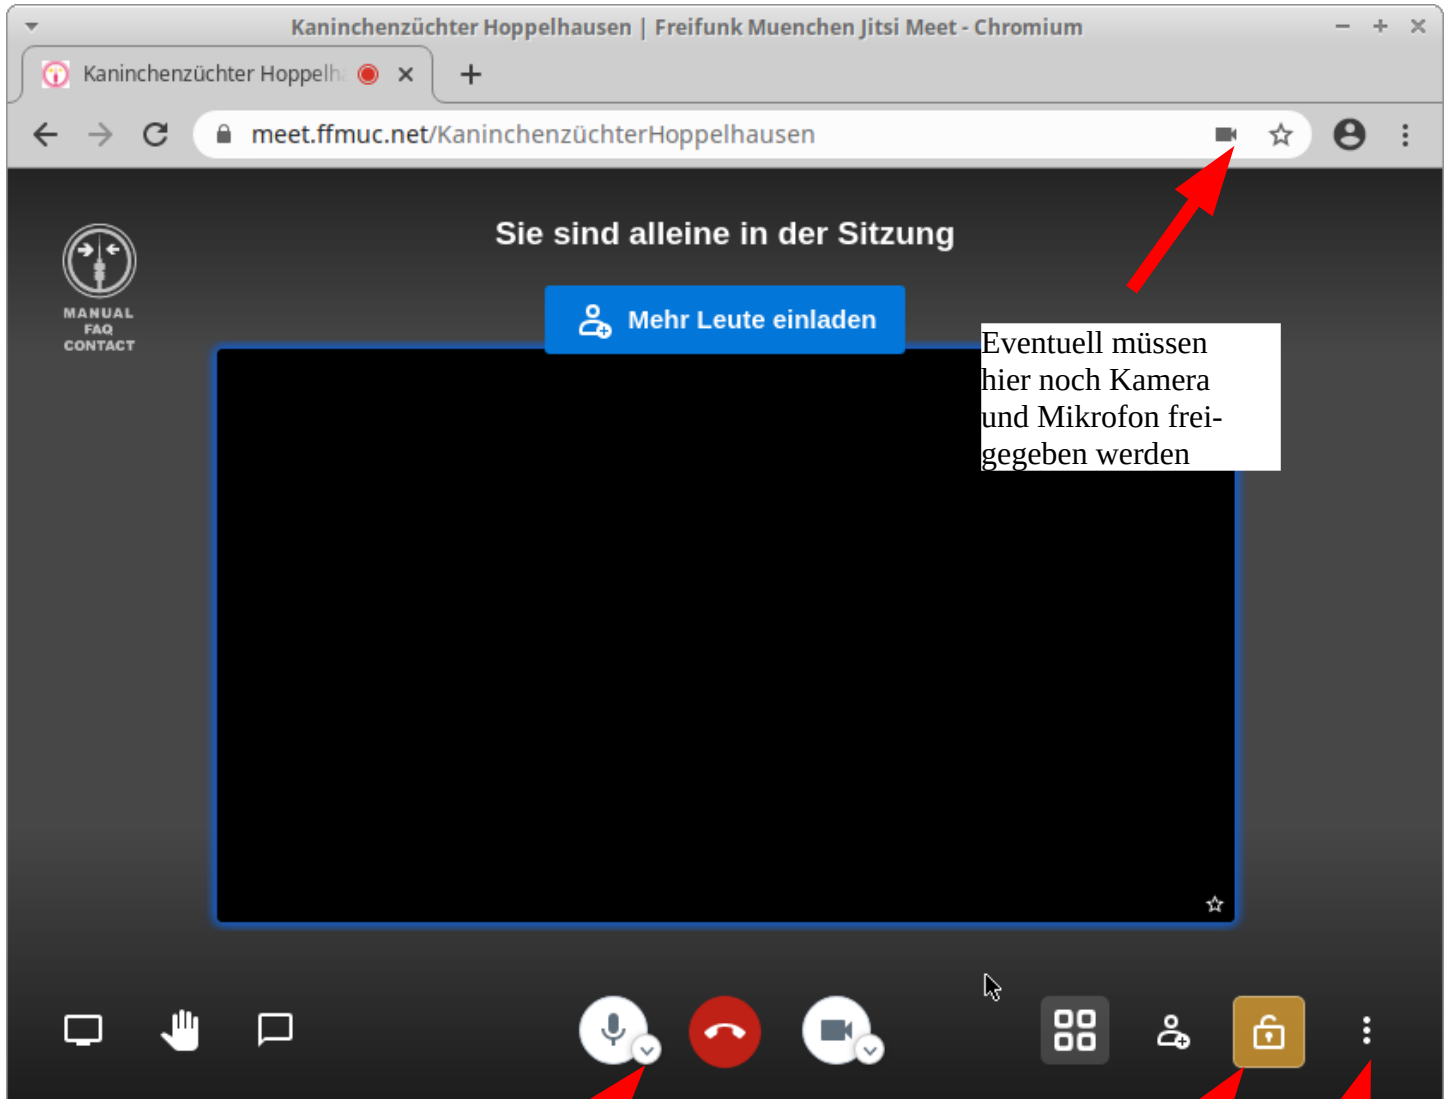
Kaninchenzüchter Hoppelhausen | Freifunk Muenchen Jitsi Meet - Chromium

Kaninchenzüchter Hoppelh

meet.ffmuc.net/KaninchenzüchterHoppelhausen

MANUAL
FAQ
CONTACT

Sie sind alleine in der Sitzung

Mehr Leute einladen

Eventuell müssen hier noch Kamera und Mikrofon freigegeben werden